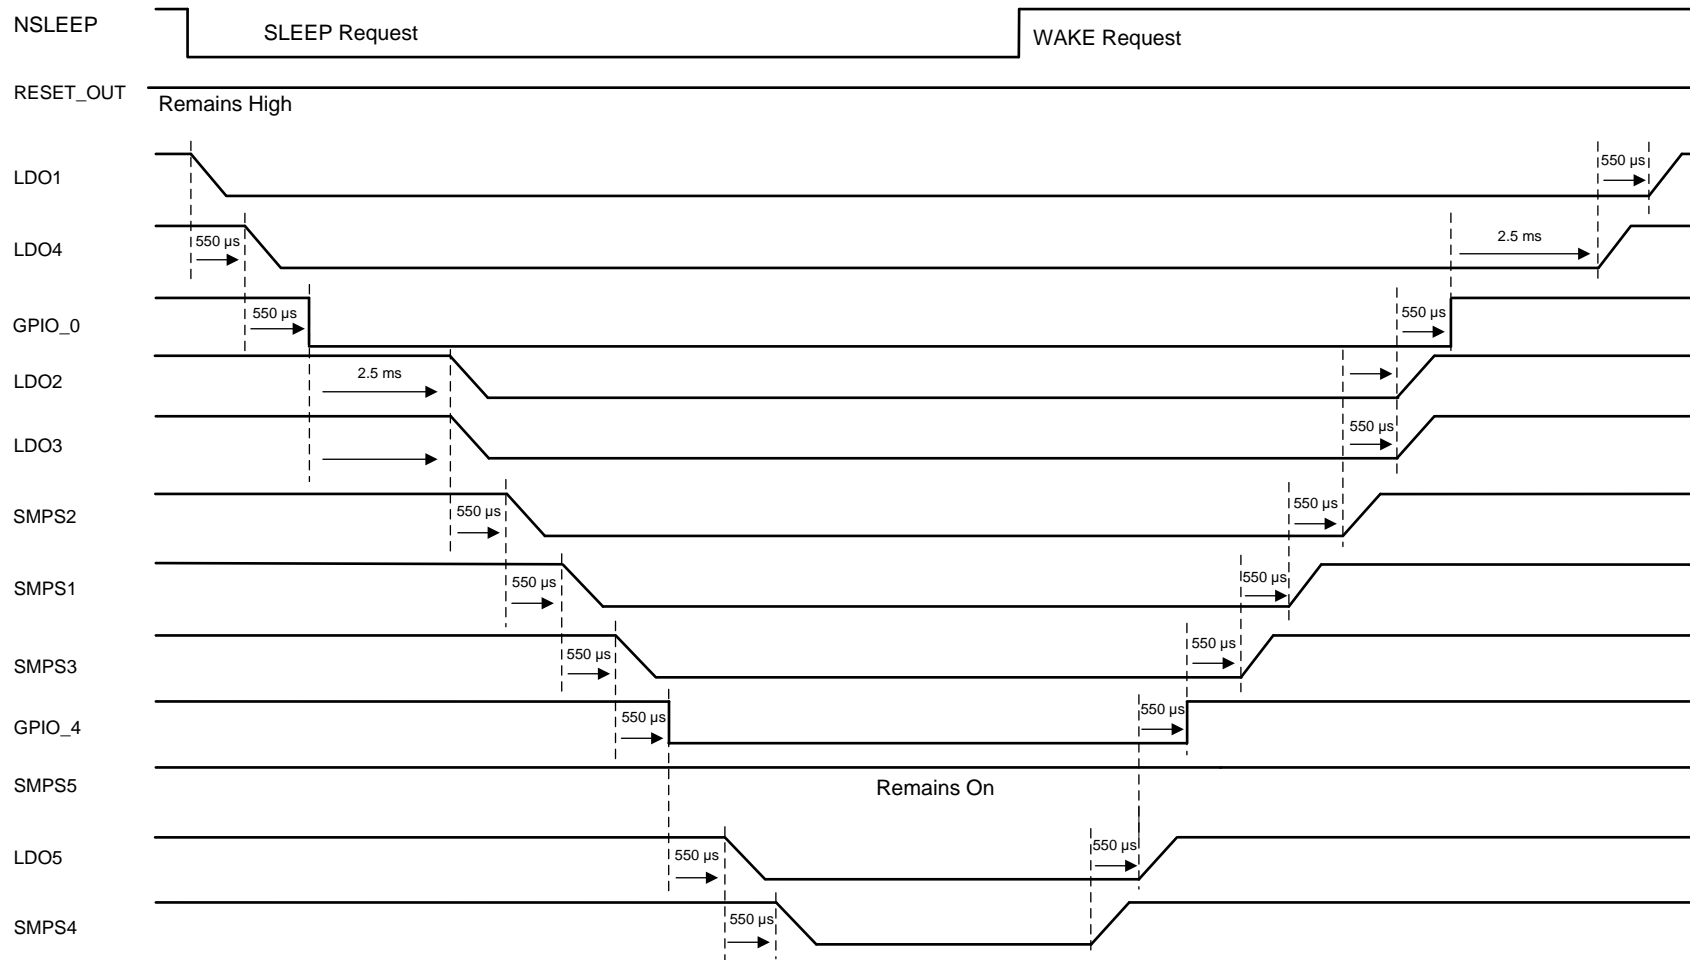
NSLEEP
SLEEP Request
WAKE Request
RESET_OUT
Remains High
LDO1
550 µs
LDO4
550 µs
2.5 ms
GPIO_0
550 µs
550 µs
LDO2
2.5 ms
LDO3
550 µs
SMPS2
550 µs
550 µs
SMPS1
550 µs
550 µs
SMPS3
550 µs
550 µs
GPIO_4
550 µs
550 µs
SMPS5
Remains On
LDO5
550 µs
550 µs
SMPS4
550 µs